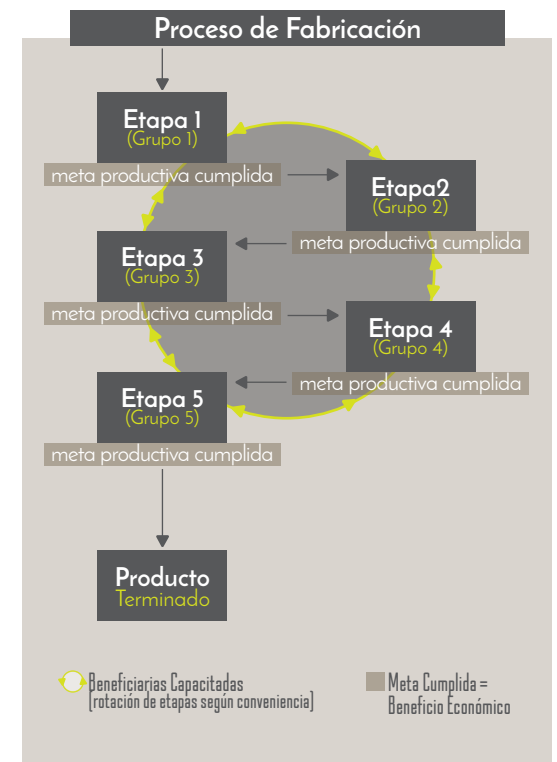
Proceso de Fabricación

Etapa 1
(Grupo 1)

meta productiva cumplida

Etapa2
(Grupo 2)

meta productiva cumplida

Etapa 3
(Grupo 3)

meta productiva cumplida

Etapa 4
(Grupo 4)

meta productiva cumplida

Etapa 5
(Grupo 5)

meta productiva cumplida

Producto
Terminado

Beneficiarias Capacitadas
(rotación de etapas según conveniencia)

Meta Cumplida =
Beneficio Económico